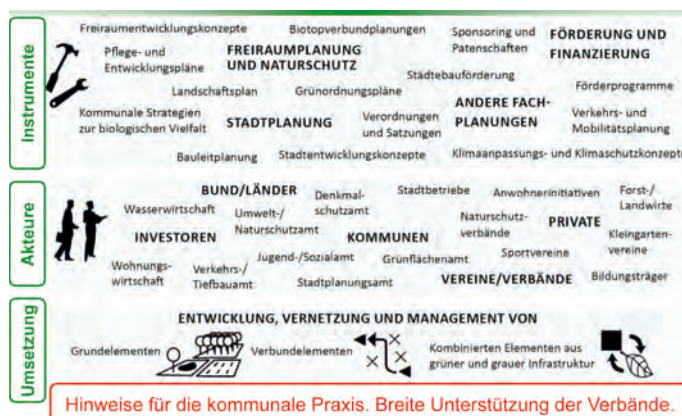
Instrumente

Freiraumentwicklungskonzepte
Biotopverbundplanungen
Sponsoring und Patenschaften
FÖRDERUNG UND FINANZIERUNG
Pflege- und Entwicklungspläne
FREIRAUMPLANUNG UND NATURSCHUTZ
Städtebauförderung
Landschaftsplan
Grünordnungspläne
Förderprogramme
Kommunale Strategien zur biologischen Vielfalt
STADTPLANUNG
Verordnungen und Satzungen
ANDERE FACHPLANUNGEN
Verkehrs- und Mobilitätsplanung
Bauleitplanung
Stadtentwicklungskonzepte
Klimaanpassungs- und Klimaschutzkonzepte

Akteure

BUND/LÄNDER
Denkmalschutzamt
Stadtbetriebe
Anwohnerinitiativen
Forst-/Landwirte
Wasserwirtschaft
Umwelt-/Naturschutzamt
Naturschutzverbände
PRIVATE
INVESTOREN
KOMMUNEN
Kleingartenvereine
Jugend-/Sozialamt
Grünflächenamt
Sportvereine
Wohnungswirtschaft
Verkehrs-/Tiefbauamt
Stadtplanungsamt
VEREINE/VERBÄNDE
Bildungsträger

Umsetzung

ENTWICKLUNG, VERNETZUNG UND MANAGEMENT VON
Grundelementen
Verbundelementen
Kombinierten Elementen aus grüner und grauer Infrastruktur

Hinweise für die kommunale Praxis. Breite Unterstützung der Verbände.